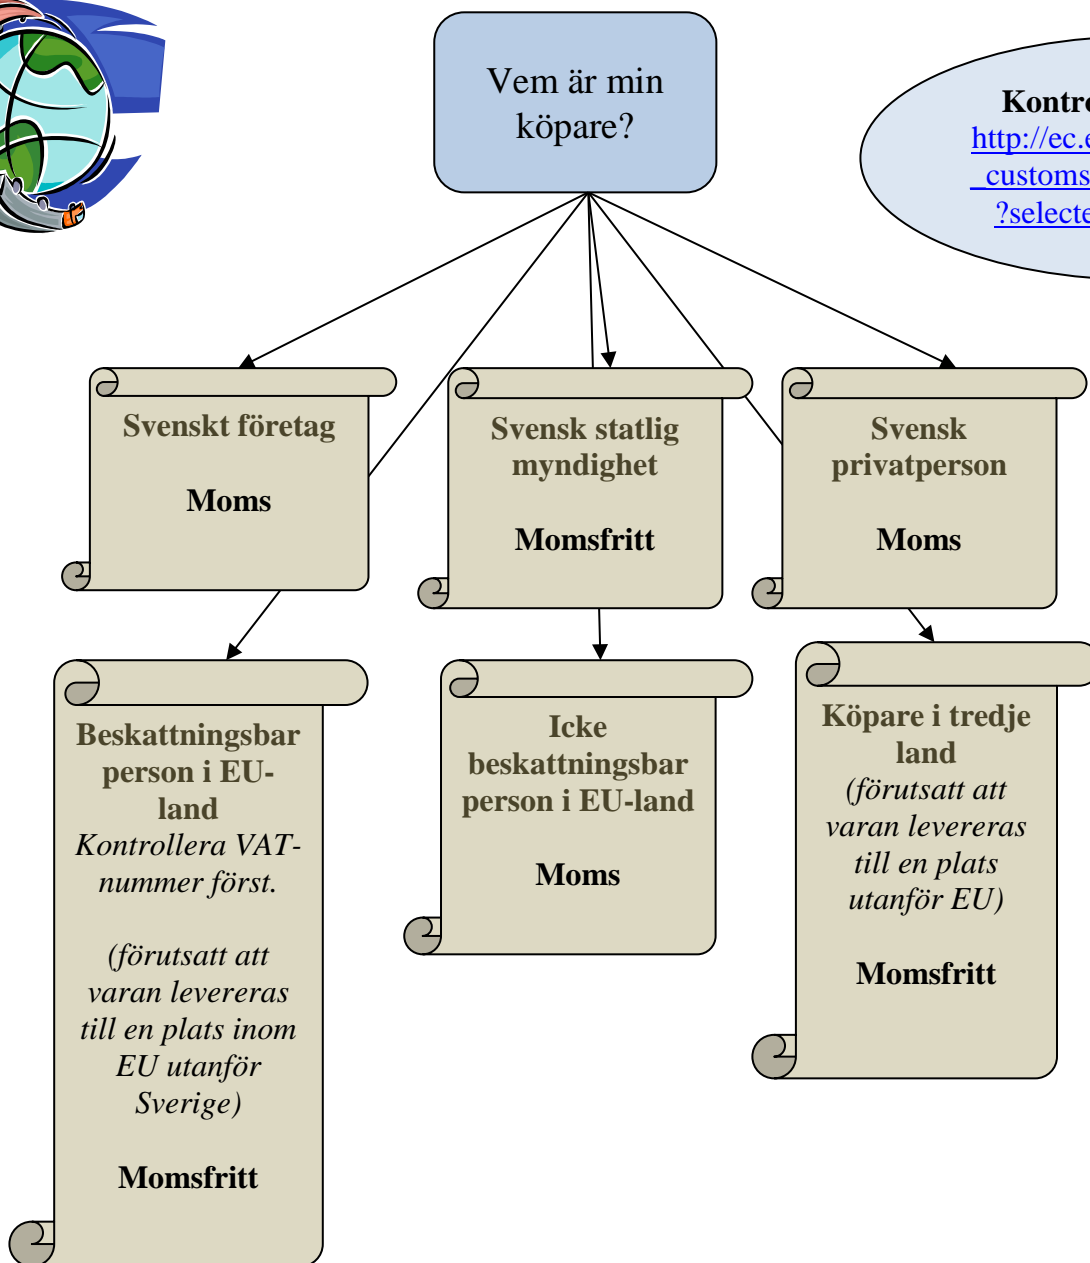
Vem är min köpare?

Kontr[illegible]
http://ec.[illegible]
_customs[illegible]
?selecte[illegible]

Svenskt företag

Moms

Svensk statlig myndighet

Momsfritt

Svensk privatperson

Moms

Beskattningsbar person i EU-land
*Kontrollera VAT-nummer först.*

*(förutsatt att varan levereras till en plats inom EU utanför Sverige)*

Momsfritt

Icke beskattningsbar person i EU-land

Moms

Köpare i tredje land
*(förutsatt att varan levereras till en plats utanför EU)*

Momsfritt